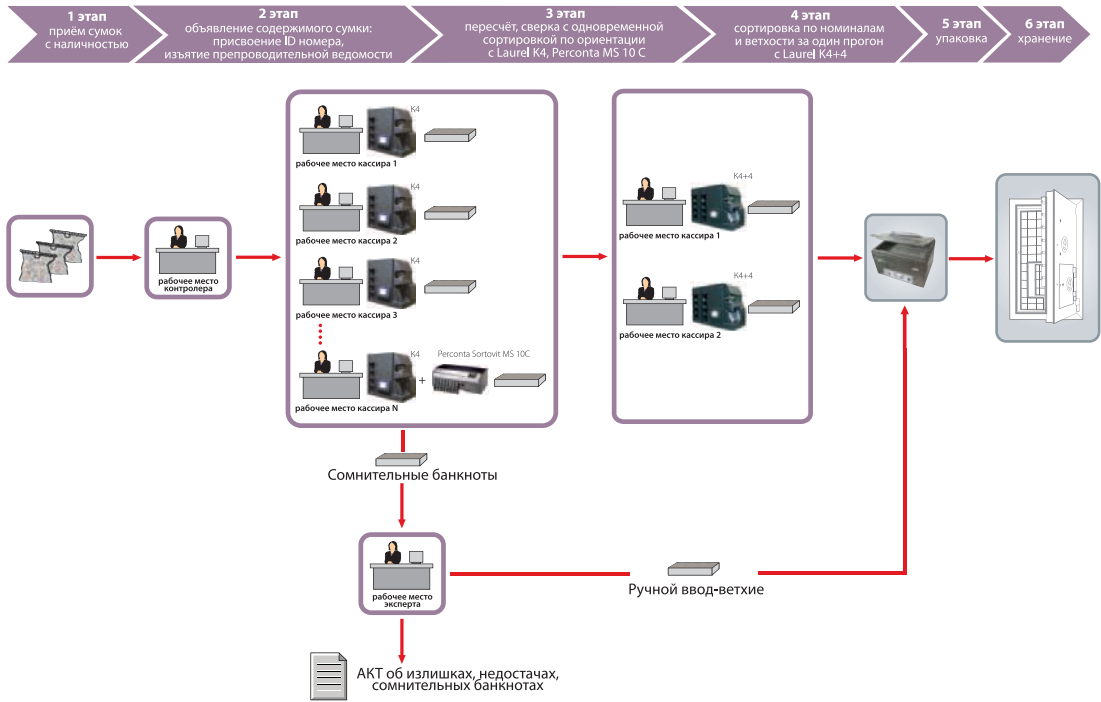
1 этап
приём сумок с наличностью

2 этап
объявление содержимого сумки: присвоение ID номера, изъятие препроводительной ведомости

3 этап
пересчёт, сверка с одновременной сортировкой по ориентации с Laurel K4, Perconta MS 10 C

4 этап
сортировка по номиналам и ветхости за один прогон с Laurel K4+4

5 этап
упаковка

6 этап
хранение

рабочее место контролера

K4
рабочее место кассира 1

K4
рабочее место кассира 2

K4
рабочее место кассира 3

K4
+
Perconta Sortovit MS 10C
рабочее место кассира N

K4+4
рабочее место кассира 1

K4+4
рабочее место кассира 2

Сомнительные банкноты

рабочее место эксперта

Ручной ввод-ветхие

АКТ об излишках, недостачах, сомнительных банкнотах